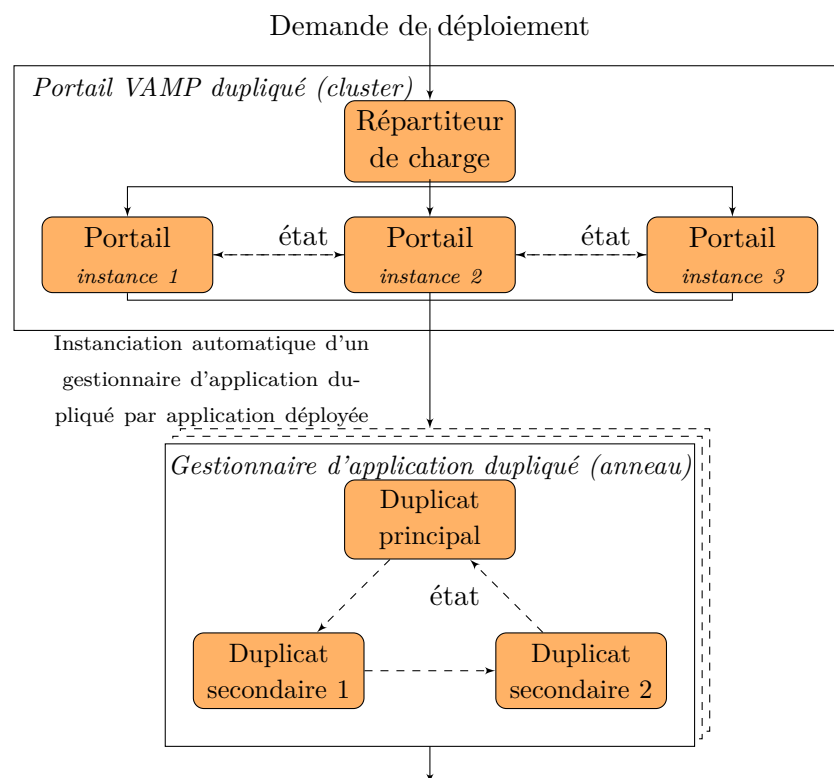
Demande de déploiement

Portail VAMP dupliqué (cluster)

Répartiteur de charge

Portail
instance 1

état

Portail
instance 2

état

Portail
instance 3

Instanciation automatique d'un gestionnaire d'application dupliqué par application déployée

Gestionnaire d'application dupliqué (anneau)

Duplicat principal

état

Duplicat secondaire 1

Duplicat secondaire 2